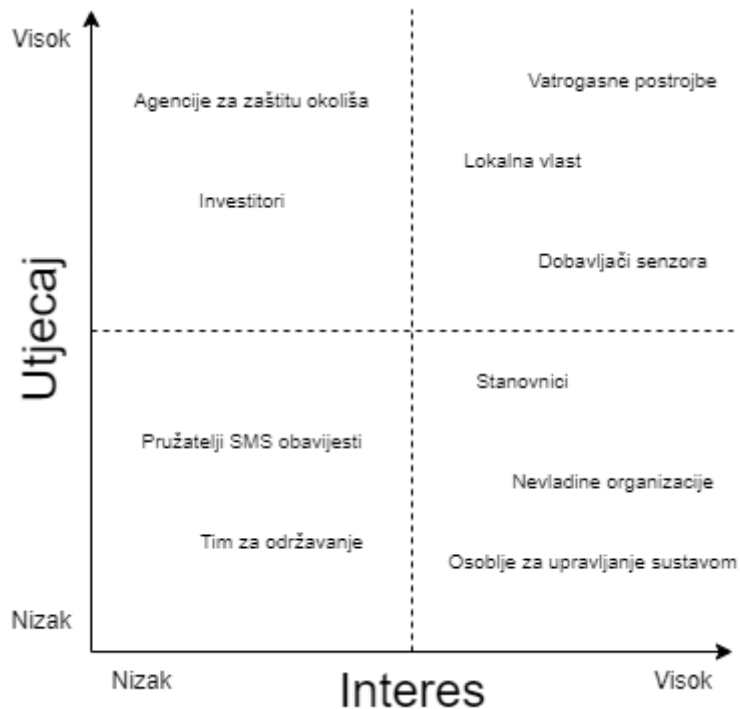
Visok

Utjecaj

Nizak

Agencije za zaštitu okoliša

Investitori

Vatrogasne postrojbe

Lokalna vlast

Dobavljači senzora

Pružatelji SMS obavijesti

Tim za održavanje

Stanovnici

Nevladine organizacije

Osoblje za upravljanje sustavom

Nizak

Interes

Visok